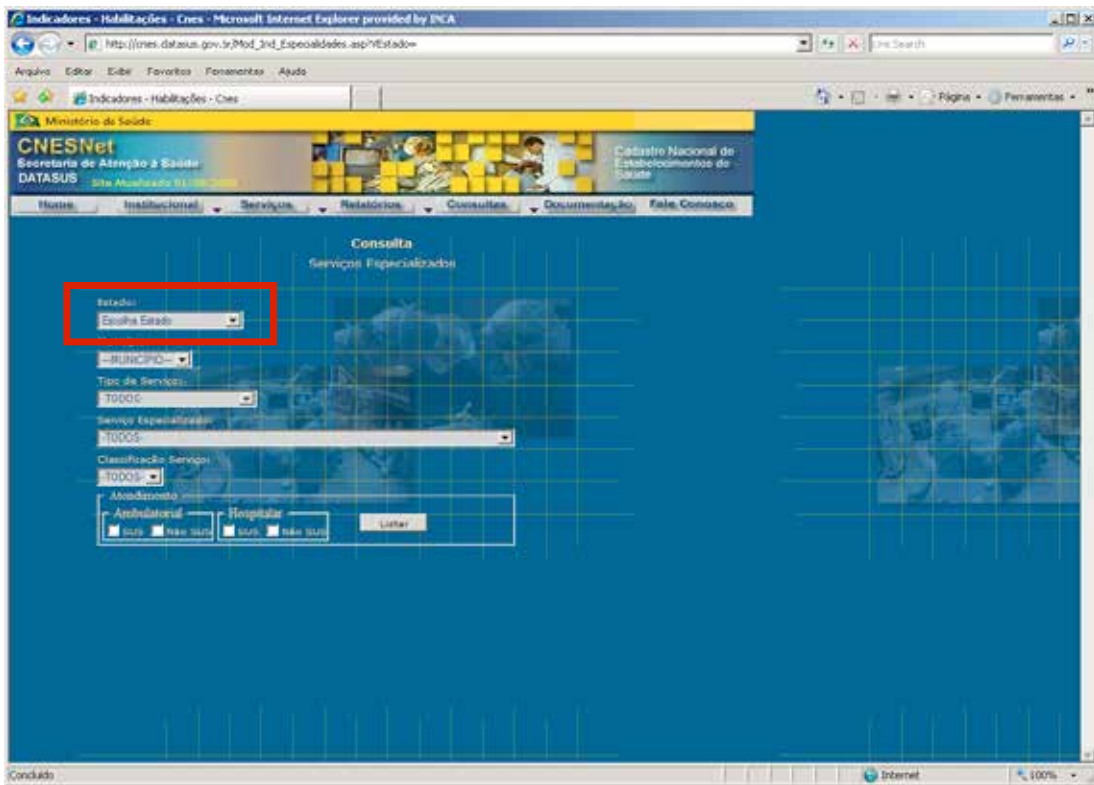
Indicadores - Habilitações - Cnes - Microsoft Internet Explorer provided by INCA

http://cnes.datasus.gov.br/Mod_Ind_Especialidades.asp?VEstado=

Cnes Search

Arquivo Editar Exibir Favoritos Ferramentas Ajuda

Indicadores - Habilitações - Cnes

Página Ferramentas

Ministério da Saúde

CNESNet
Secretaria de Atenção à Saúde
DATASUS Site Atualizado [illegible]

Cadastro Nacional de Estabelecimentos de Saúde

Home Institucional Serviços Relatórios Consultas Documentação Fale Conosco

Consulta
Serviços Especializados

Estado:
Escolha Estado

--MUNICIPIO--

Tipo de Serviço:
TODOS

Serviço Especializado:
-TODOS-

Classificação Serviço:
-TODOS-

Atendimento
Ambulatorial
SUS Não SUS
Hospitalar
SUS Não SUS

Listar

Concluído

Internet

100%